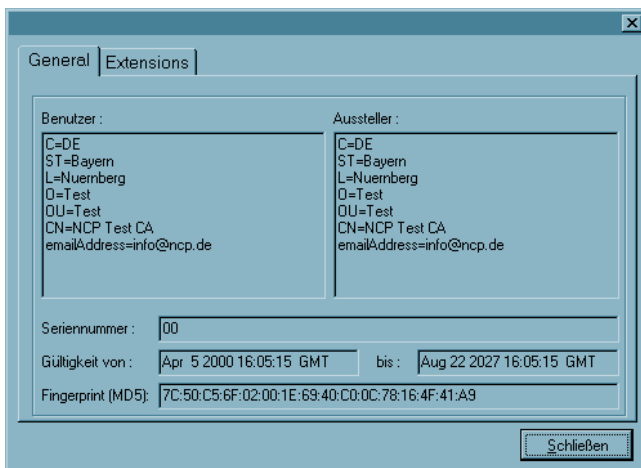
×

General | Extensions

Benutzer :

C=DE
ST=Bayern
L=Nuernberg
O=Test
OU=Test
CN=NCP Test CA
emailAddress=info@ncp.de

Aussteller :

C=DE
ST=Bayern
L=Nuernberg
O=Test
OU=Test
CN=NCP Test CA
emailAddress=info@ncp.de

Seriennummer : 00

Gültigkeit von : Apr 5 2000 16:05:15 GMT bis : Aug 22 2027 16:05:15 GMT

Fingerprint (MD5): 7C:50:C5:6F:02:00:1E:69:40:C0:0C:78:16:4F:41:A9

Schließen